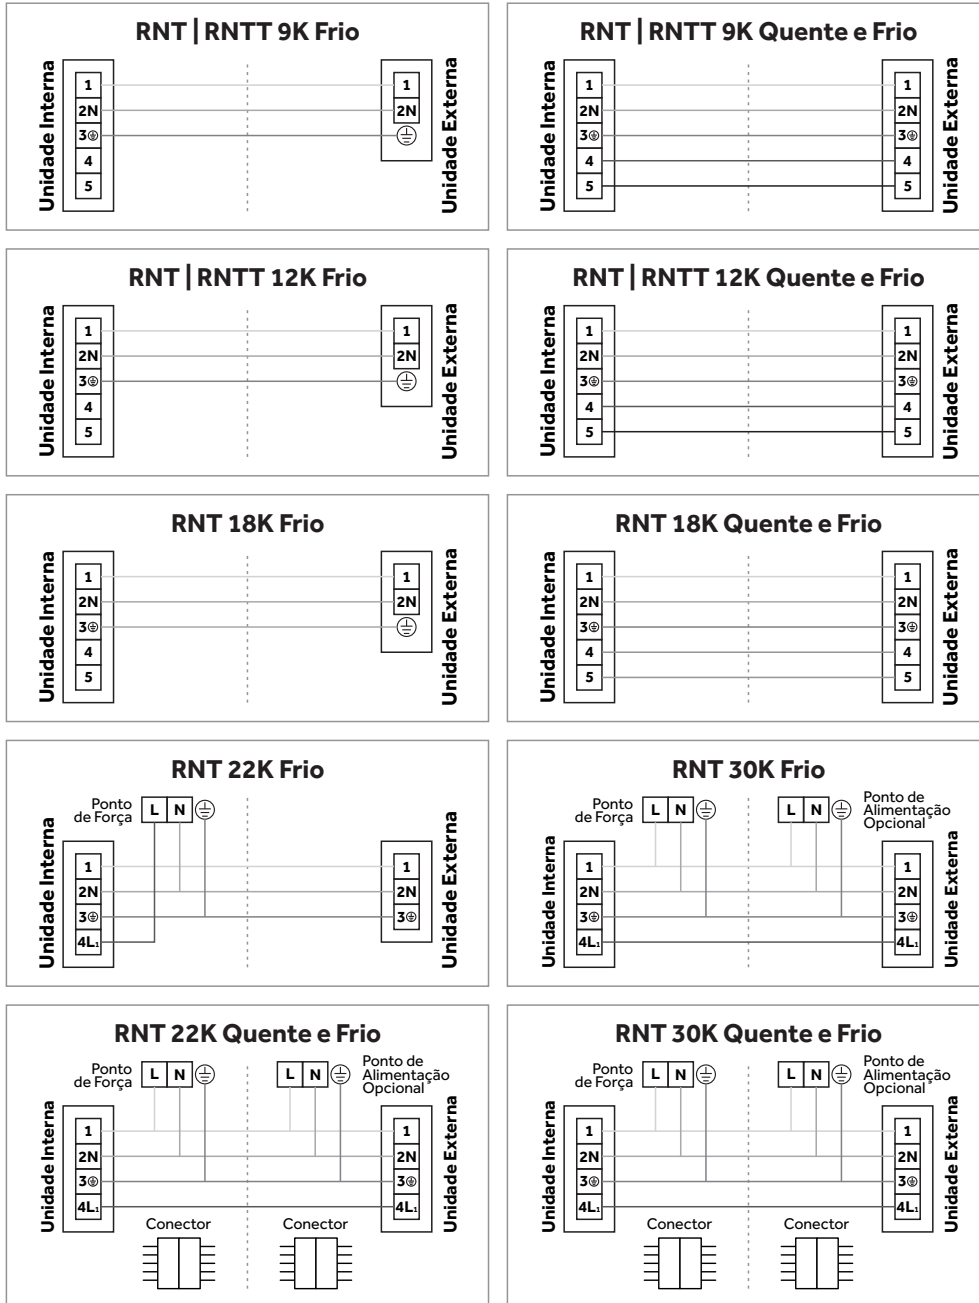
RNT | RNTT 9K Frio

Unidade Interna
1
2N
3⊕
4
5

1
2N
⊕
Unidade Externa

RNT | RNTT 9K Quente e Frio

Unidade Interna
1
2N
3⊕
4
5

1
2N
3⊕
4
5
Unidade Externa

RNT | RNTT 12K Frio

Unidade Interna
1
2N
3⊕
4
5

1
2N
⊕
Unidade Externa

RNT | RNTT 12K Quente e Frio

Unidade Interna
1
2N
3⊕
4
5

1
2N
3⊕
4
5
Unidade Externa

RNT 18K Frio

Unidade Interna
1
2N
3⊕
4
5

1
2N
⊕
Unidade Externa

RNT 18K Quente e Frio

Unidade Interna
1
2N
3⊕
4
5

1
2N
3⊕
4
5
Unidade Externa

RNT 22K Frio

Ponto de Força
L N ⊕

Unidade Interna
1
2N
3⊕
4L₁

1
2N
3⊕
Unidade Externa

RNT 30K Frio

Ponto de Força
L N ⊕

L N ⊕
Ponto de Alimentação Opcional*

Unidade Interna
1
2N
3⊕
4L₁

1
2N
3⊕
4L₁
Unidade Externa

RNT 22K Quente e Frio

Ponto de Força
L N ⊕

L N ⊕
Ponto de Alimentação Opcional*

Unidade Interna
1
2N
3⊕
4L₁

1
2N
3⊕
4L₁
Unidade Externa

Conector
Conector

RNT 30K Quente e Frio

Ponto de Força
L N ⊕

L N ⊕
Ponto de Alimentação Opcional*

Unidade Interna
1
2N
3⊕
4L₁

1
2N
3⊕
4L₁
Unidade Externa

Conector
Conector